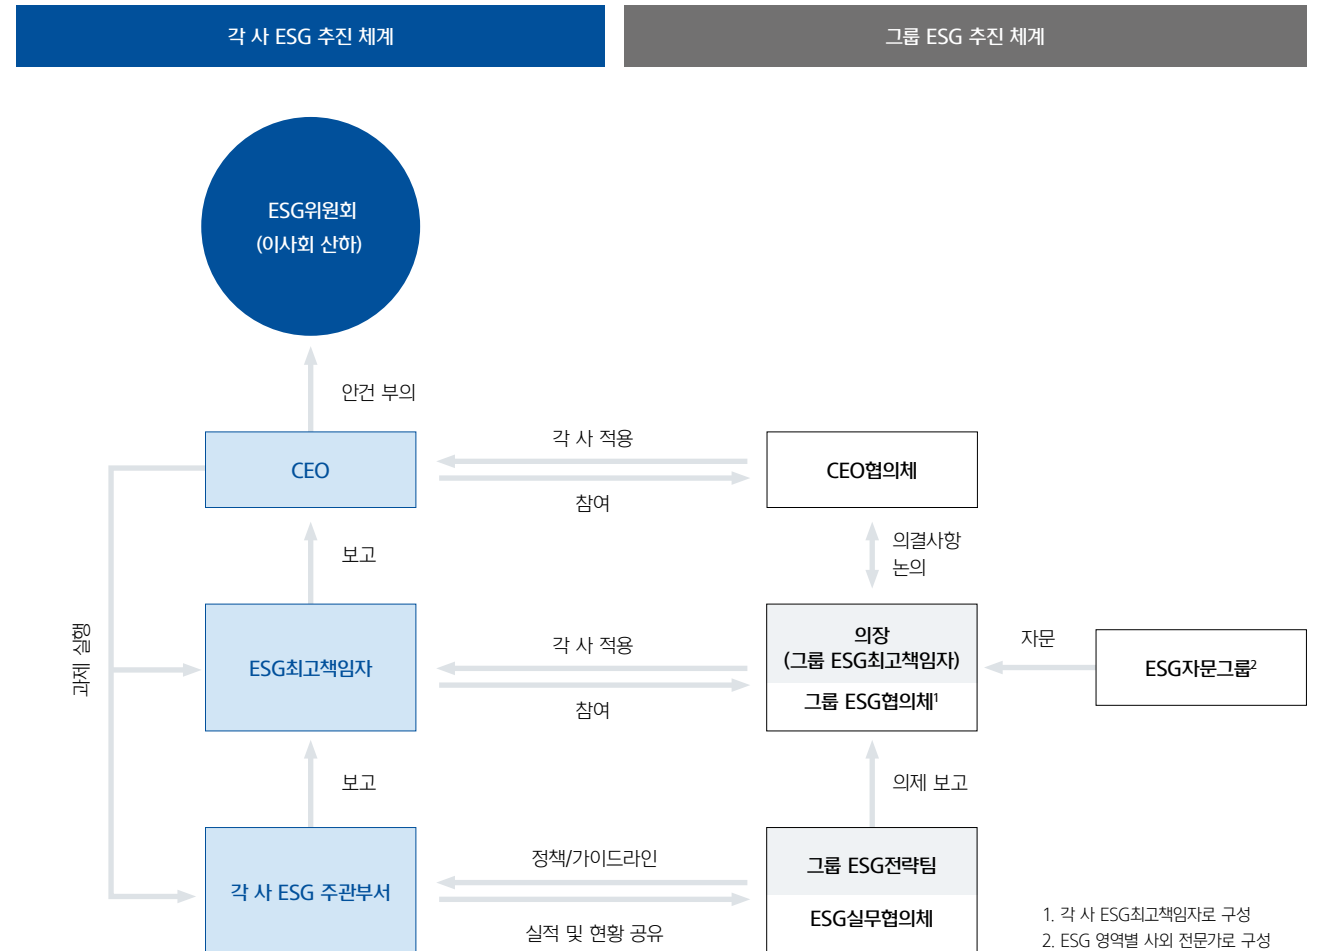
각 사 ESG 추진 체계

그룹 ESG 추진 체계

ESG위원회
(이사회 산하)

안건 부의

CEO

각 사 적용

참여

CEO협의체

의결사항
논의

보고

과제 실행

ESG최고책임자

각 사 적용

참여

의장
(그룹 ESG최고책임자)

그룹 ESG협의체$^1$

자문

ESG자문그룹$^2$

보고

의제 보고

각 사 ESG 주관부서

정책/가이드라인

실적 및 현황 공유

그룹 ESG전략팀

ESG실무협의체

1. 각 사 ESG최고책임자로 구성
2. ESG 영역별 사외 전문가로 구성